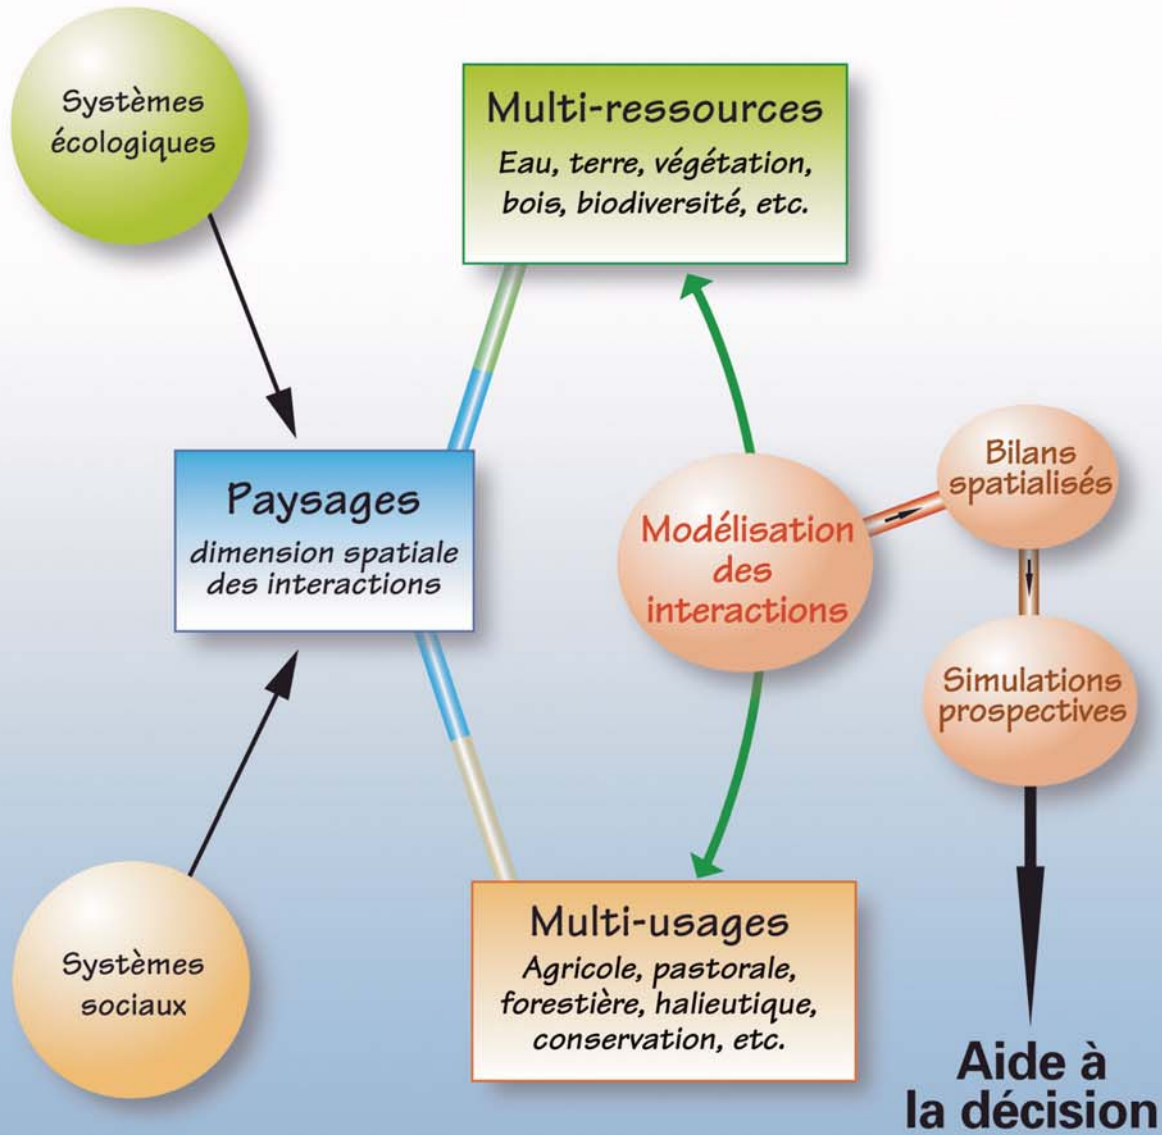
Systèmes écologiques

Multi-ressources
Eau, terre, végétation, bois, biodiversité, etc.

Paysages
dimension spatiale des interactions

Modélisation des interactions

Bilans spatialisés

Simulations prospectives

Systèmes sociaux

Multi-usages
Agricole, pastorale, forestière, halieutique, conservation, etc.

Aide à la décision